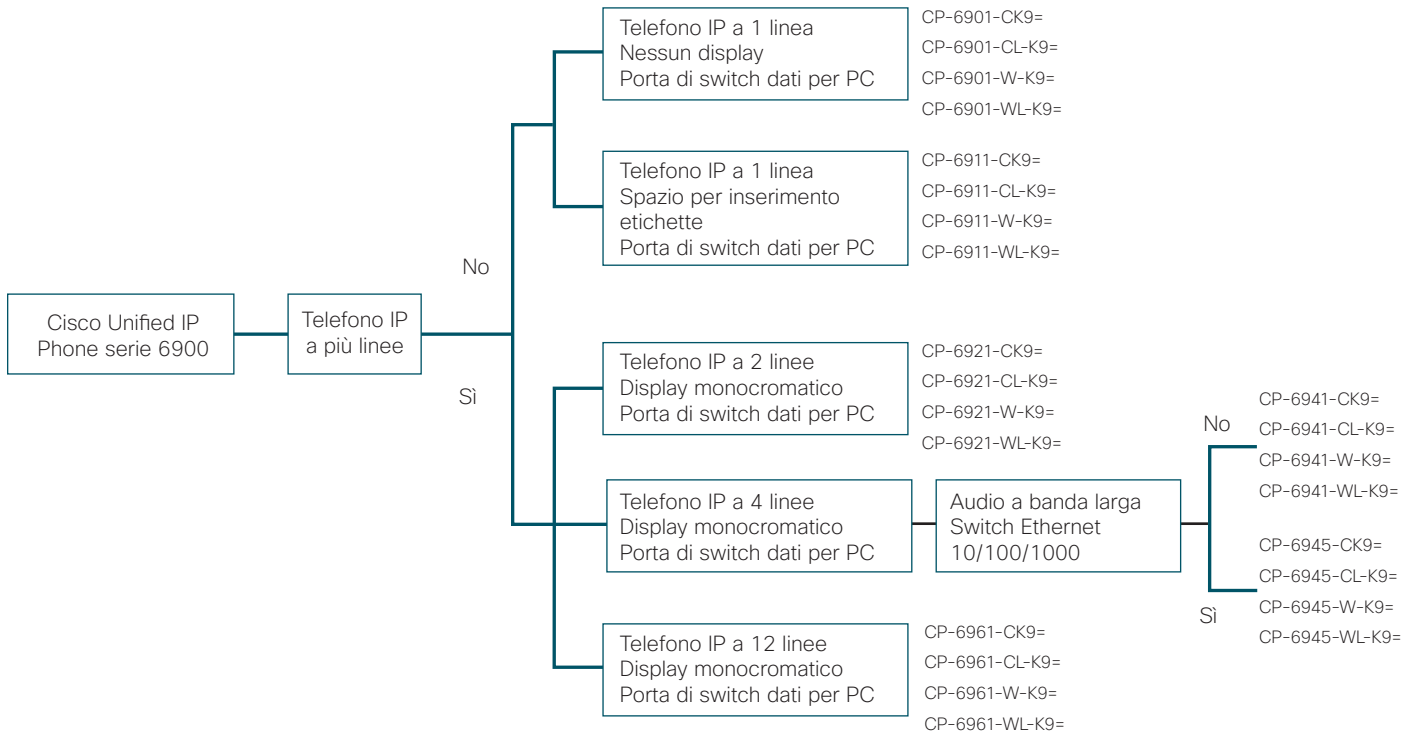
Cisco Unified IP Phone serie 6900

Telefono IP a più linee

No

Telefono IP a 1 linea
Nessun display
Porta di switch dati per PC

CP-6901-CK9=
CP-6901-CL-K9=
CP-6901-W-K9=
CP-6901-WL-K9=

Telefono IP a 1 linea
Spazio per inserimento etichette
Porta di switch dati per PC

CP-6911-CK9=
CP-6911-CL-K9=
CP-6911-W-K9=
CP-6911-WL-K9=

Sì

Telefono IP a 2 linee
Display monocromatico
Porta di switch dati per PC

CP-6921-CK9=
CP-6921-CL-K9=
CP-6921-W-K9=
CP-6921-WL-K9=

Telefono IP a 4 linee
Display monocromatico
Porta di switch dati per PC

Audio a banda larga
Switch Ethernet
10/100/1000

No

CP-6941-CK9=
CP-6941-CL-K9=
CP-6941-W-K9=
CP-6941-WL-K9=

Sì

CP-6945-CK9=
CP-6945-CL-K9=
CP-6945-W-K9=
CP-6945-WL-K9=

Telefono IP a 12 linee
Display monocromatico
Porta di switch dati per PC

CP-6961-CK9=
CP-6961-CL-K9=
CP-6961-W-K9=
CP-6961-WL-K9=